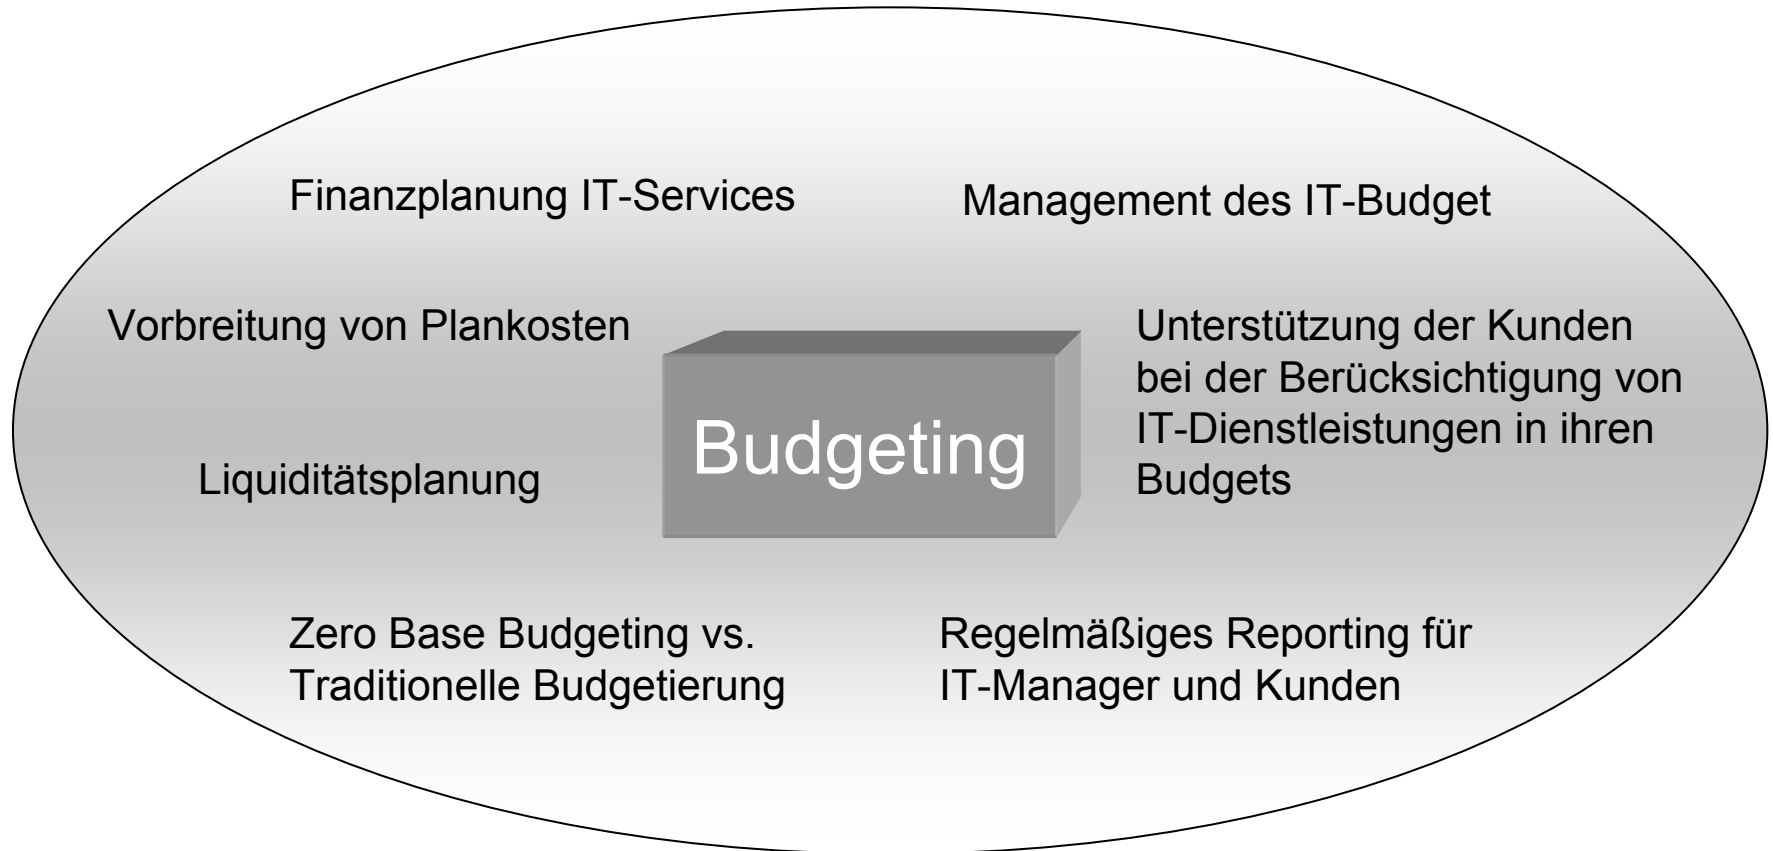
Finanzplanung IT-Services

Management des IT-Budget

Vorbreitung von Plankosten

Unterstützung der Kunden bei der Berücksichtigung von IT-Dienstleistungen in ihren Budgets

Budgeting

Liquiditätsplanung

Zero Base Budgeting vs. Traditionelle Budgetierung

Regelmäßiges Reporting für IT-Manager und Kunden